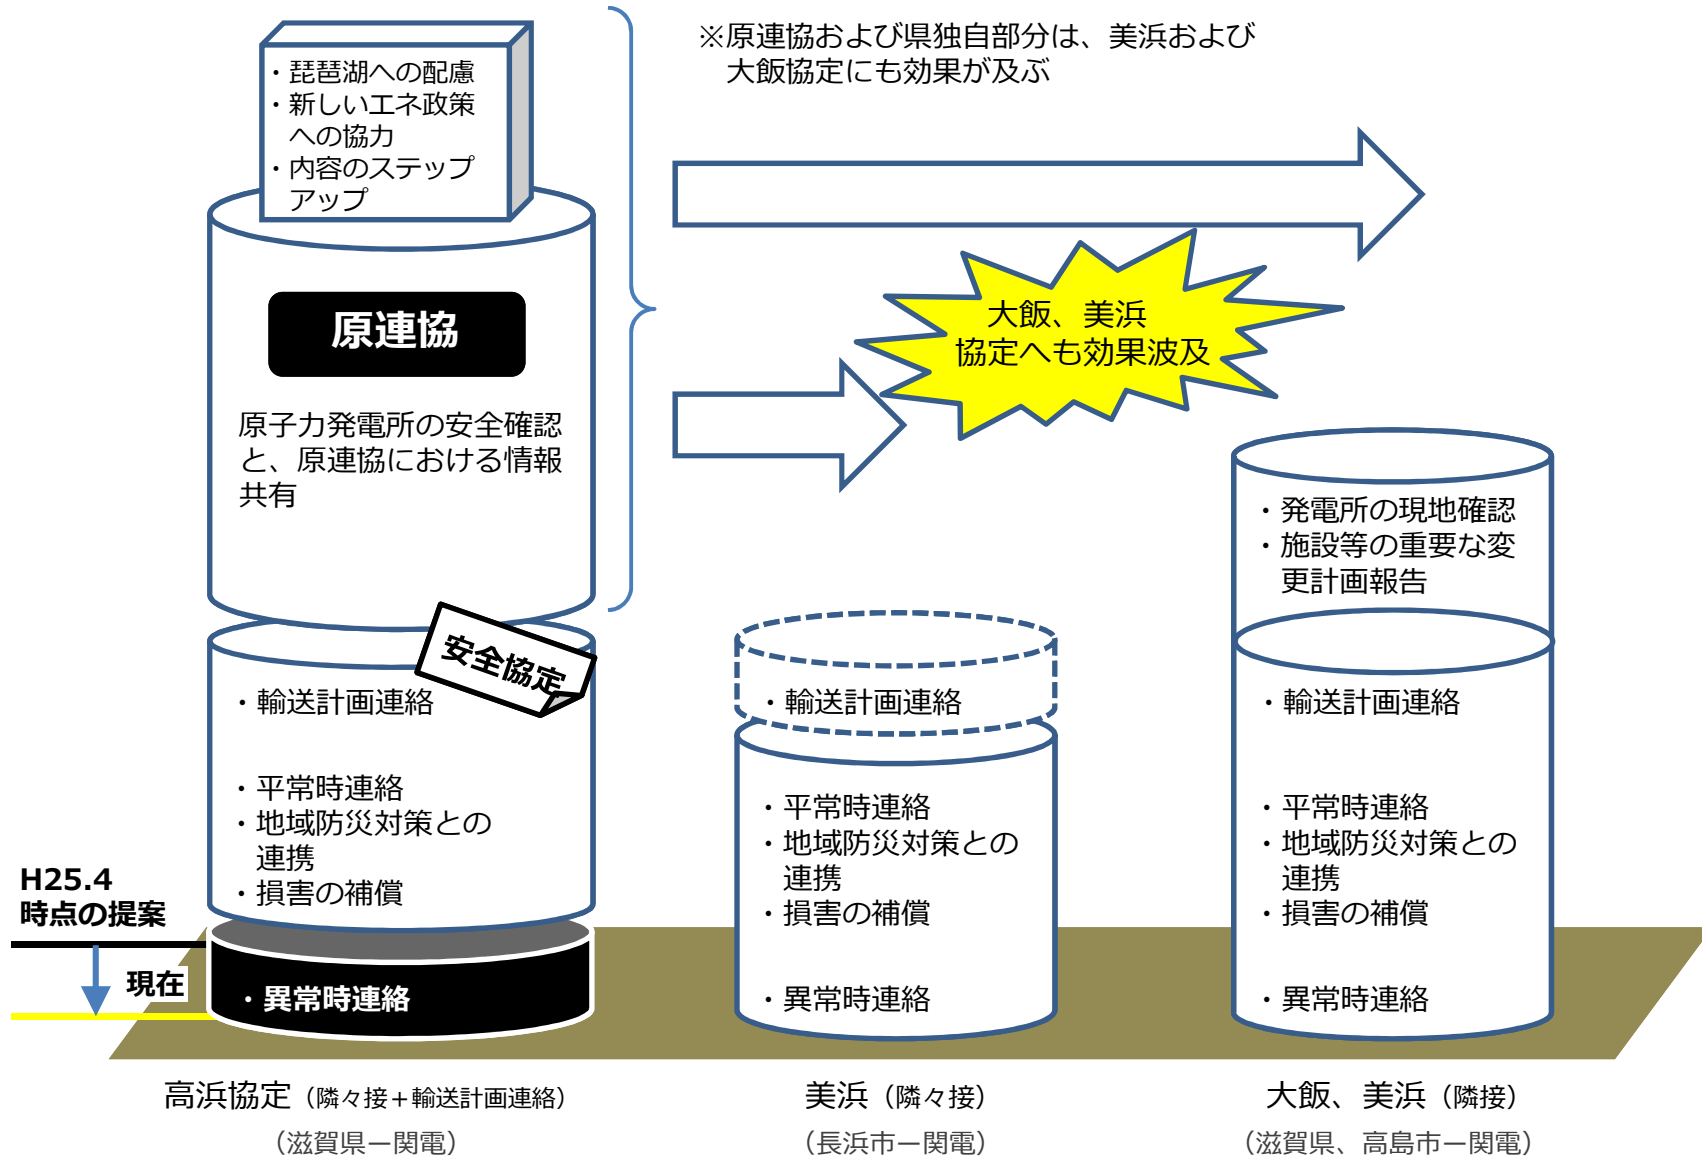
・琵琶湖への配慮
・新しいエネ政策への協力
・内容のステップアップ

※原連協および県独自部分は、美浜および大飯協定にも効果が及ぶ

原連協

原子力発電所の安全確認と、原連協における情報共有

大飯、美浜
協定へも効果波及

・発電所の現地確認
・施設等の重要な変更計画報告

安全協定

・輸送計画連絡

・平常時連絡
・地域防災対策との連携
・損害の補償

H25.4
時点の提案

現在

・異常時連絡

・輸送計画連絡

・平常時連絡
・地域防災対策との連携
・損害の補償

・異常時連絡

・輸送計画連絡

・平常時連絡
・地域防災対策との連携
・損害の補償

・異常時連絡

高浜協定（隣々接＋輸送計画連絡）
（滋賀県ー関電）

美浜（隣々接）
（長浜市ー関電）

大飯、美浜（隣接）
（滋賀県、高島市ー関電）